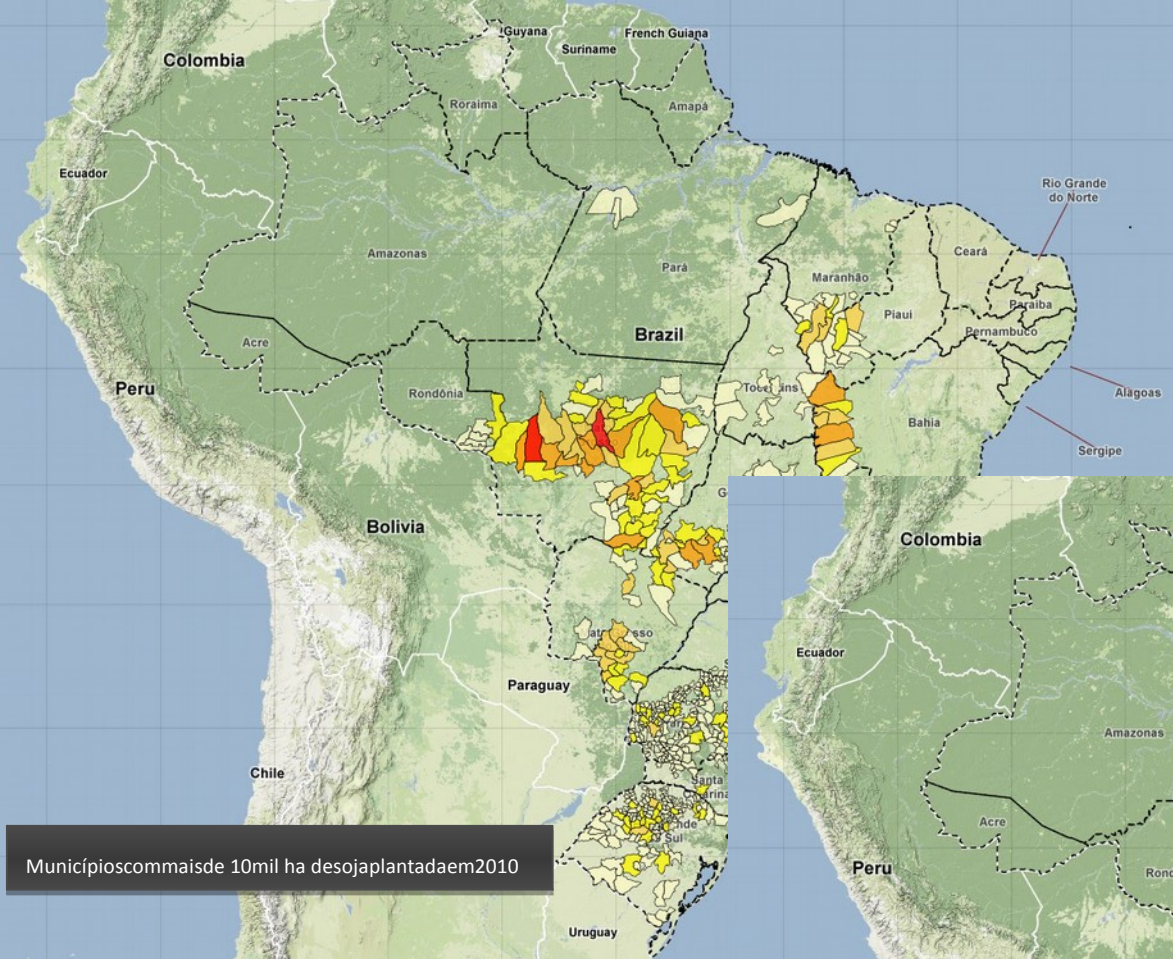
Guyana
Suriname
French Guiana
Colombia
Roraima
Amapá
Ecuador
Rio Grande do Norte
Amazonas
Pará
Ceará
Maranhão
Paraiba
Piauí
Pernambuco
Acre
Brazil
Peru
Rondônia
Tocantins
Alagoas
Bahia
Sergipe
Bolivia
Colombia
Ecuador
Paraguay
Amazonas
Chile
Acre
Municípioscommaisde 10mil ha desojaplantadaem2010
Peru
Uruguay